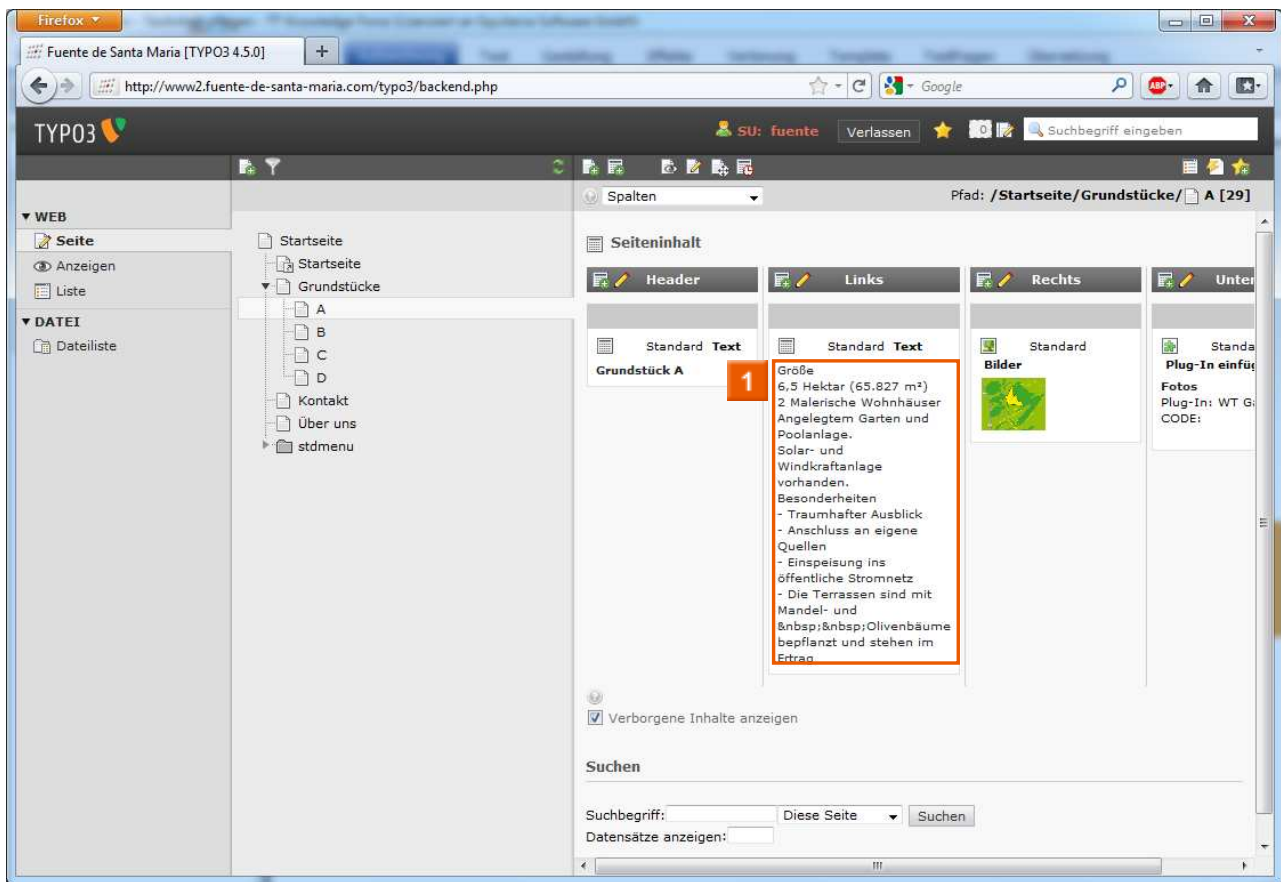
Firefox

Fuente de Santa Maria [TYPO3 4.5.0]

http://www2.fuente-de-santa-maria.com/typo3/backend.php

Google

TYPO3

SU: fuente Verlassen

Suchbegriff eingeben

▼ WEB
Seite
Anzeigen
Liste
▼ DATEI
Dateiliste

Startseite
Startseite
Grundstücke
A
B
C
D
Kontakt
Über uns
stdmenu

Spalten

Pfad: /Startseite/Grundstücke/ A [29]

Seiteninhalt

| Header | Links | Rechts | Unter |
|---|---|---|---|
| Standard Text<br>Grundstück A | Standard Text<br>Größe<br>6,5 Hektar (65.827 m²)<br>2 Malerische Wohnhäuser Angelegtem Garten und Poolanlage.<br>Solar- und Windkraftanlage vorhanden.<br>Besonderheiten<br>- Traumhafter Ausblick<br>- Anschluss an eigene Quellen<br>- Einspeisung ins öffentliche Stromnetz<br>- Die Terrassen sind mit Mandel- und &nbsp;&nbsp;Olivenbäume bepflanzt und stehen im Ertrag | Standard<br>Bilder | Standa<br>Plug-In einfü<br>Fotos<br>Plug-In: WT G<br>CODE: |

1

Verborgene Inhalte anzeigen

Suchen

Suchbegriff: Diese Seite Suchen
Datensätze anzeigen: